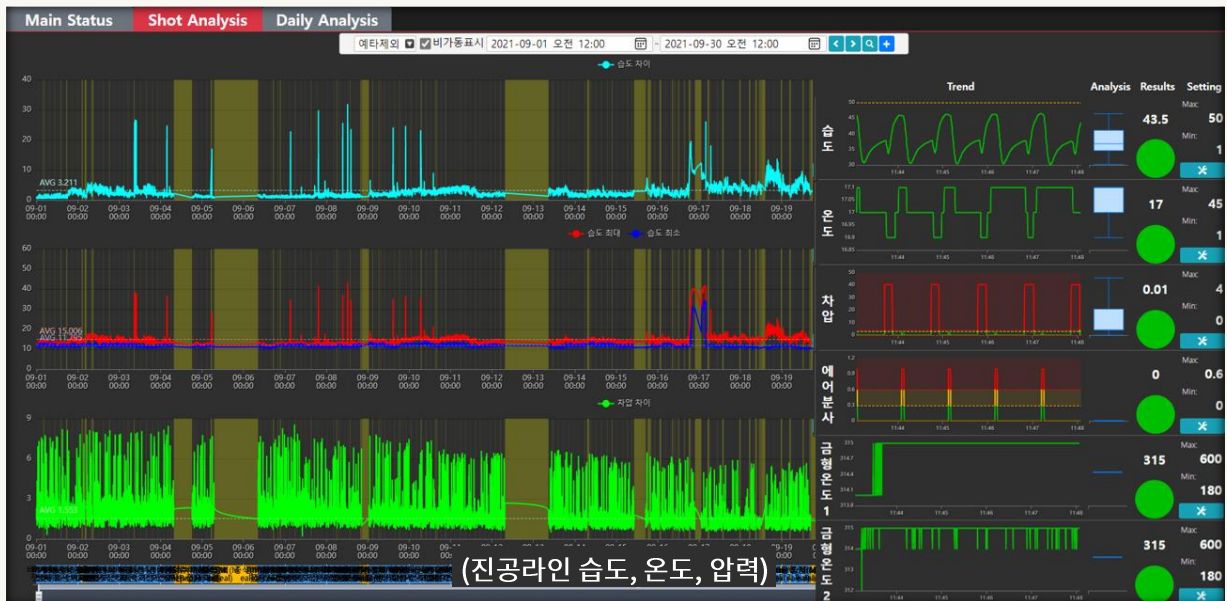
Main Status | Shot Analysis | Daily Analysis

예타제외 ☑비가동표시 2021-09-01 오전 12:00 ~ 2021-09-30 오전 12:00

습도 차이

40
30
20
10
0
AVG 3.211

09-01 00:00, 09-02 00:00, 09-03 00:00, 09-04 00:00, 09-05 00:00, 09-06 00:00, 09-07 00:00, 09-08 00:00, 09-09 00:00, 09-10 00:00, 09-11 00:00, 09-12 00:00, 09-13 00:00, 09-14 00:00, 09-15 00:00, 09-16 00:00, 09-17 00:00, 09-18 00:00, 09-19 00:00

습도 최대 습도 최소

60
50
40
30
20
10
0
AVG 15.006
AVG 11.793

09-01 00:00, 09-02 00:00, 09-03 00:00, 09-04 00:00, 09-05 00:00, 09-06 00:00, 09-07 00:00, 09-08 00:00, 09-09 00:00, 09-10 00:00, 09-11 00:00, 09-12 00:00, 09-13 00:00, 09-14 00:00, 09-15 00:00, 09-16 00:00, 09-17 00:00, 09-18 00:00, 09-19 00:00

차압 차이

9
6
3
0
AVG 1.553

09-01 00:00, 09-02 00:00, 09-03 00:00, 09-04 00:00, 09-05 00:00, 09-06 00:00, 09-07 00:00, 09-08 00:00, 09-09 00:00, 09-10 00:00, 09-11 00:00, 09-12 00:00, 09-13 00:00, 09-14 00:00, 09-15 00:00, 09-16 00:00, 09-17 00:00, 09-18 00:00, 09-19 00:00

(진공라인 습도, 온도, 압력)

| | Trend | Analysis | Results | Setting |
|---|---|---|---|---|
| 습도 | 50 45 40 35 30; 11:44 11:45 11:46 11:47 11:48 | | 43.5 | Max: 50 Min: 1 |
| 온도 | 17.1 17.05 17 16.95 16.9 16.85; 11:44 11:45 11:46 11:47 11:48 | | 17 | Max: 45 Min: 1 |
| 차압 | 50 40 30 20 10 0; 11:44 11:45 11:46 11:47 11:48 | | 0.01 | Max: 4 Min: 0 |
| 에어분사 | 1.2 1 0.8 0.6 0.4 0.2 0; 11:44 11:45 11:46 11:47 11:48 | | 0 | Max: 0.6 Min: 0 |
| 금형온도1 | 315 314.7 314.4 314.1 313.8; 11:44 11:45 11:46 11:47 11:48 | | 315 | Max: 600 Min: 180 |
| 금형온도2 | 315 314 313 | | 315 | Max: 600 Min: 180 |